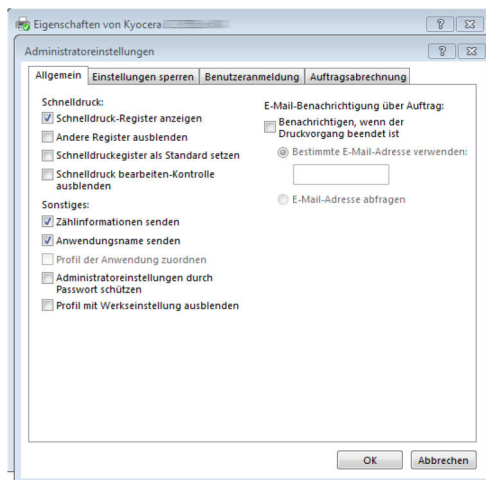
Eigenschaften von Kyocera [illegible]

?

Administratoreinstellungen

?

Allgemein | Einstellungen sperren | Benutzeranmeldung | Auftragsabrechnung

Schnelldruck:

Schnelldruck-Register anzeigen

Andere Register ausblenden

Schnelldruckegister als Standard setzen

Schnelldruck bearbeiten-Kontrolle ausblenden

Sonstiges:

Zählinformationen senden

Anwendungsname senden

Profil der Anwendung zuordnen

Administratoreinstellungen durch Passwort schützen

Profil mit Werkseinstellung ausblenden

E-Mail-Benachrichtigung über Auftrag:

Benachrichtigen, wenn der Druckvorgang beendet ist

Bestimmte E-Mail-Adresse verwenden:

E-Mail-Adresse abfragen

OK

Abbrechen